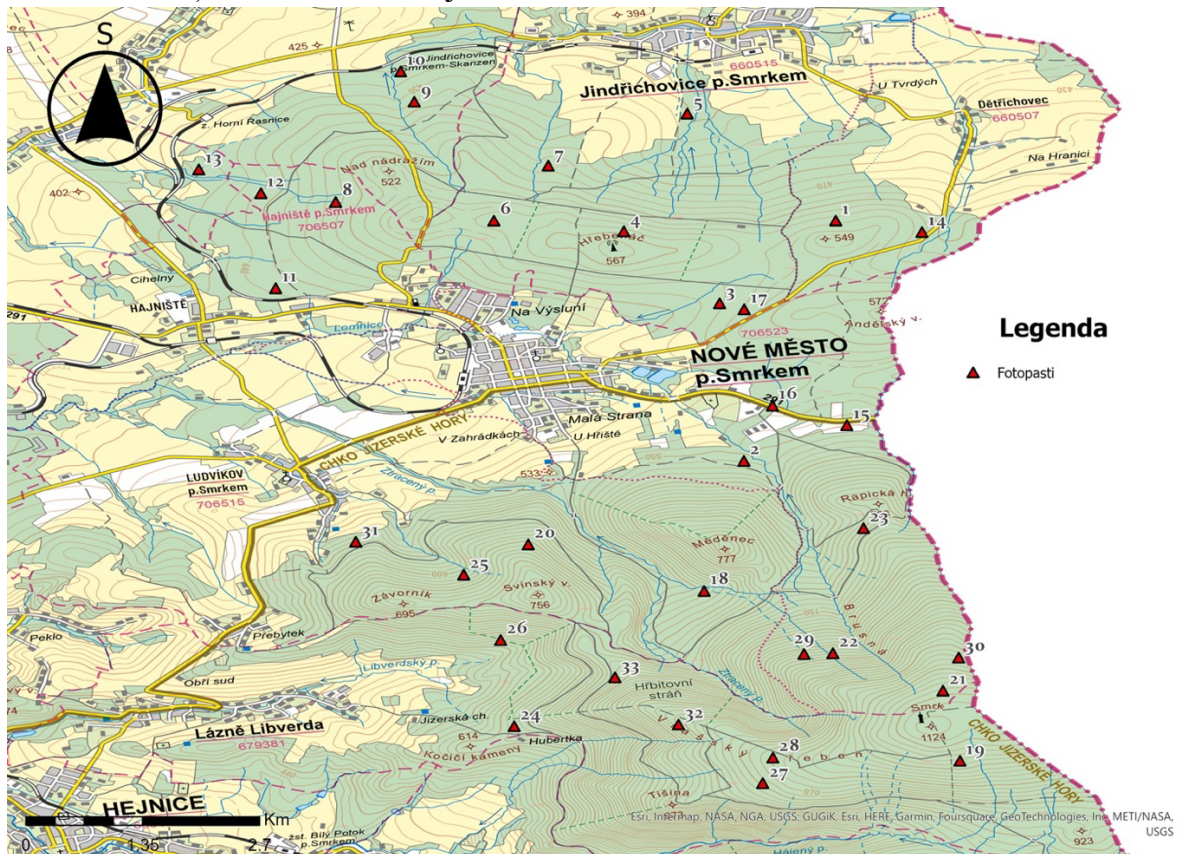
S

394
425
Jindřichovice Smrkem-Skanzen
660515
Jindřichovice p.Smrkem
U Tvrdých
Dětřichovec
660507
430
z. Horní Řasnice
10
9
5
7
13
12
8
Nad nádražím
522
Hajniště p.Smrkem
706507
6
4
Hřebenáč
567
1
549
14
Na Hranici
470
402
Cihelný
11
HAJNIŠTĚ
291
Na Výsluní
3
17
572
706523
Andělský v.
Legenda
Fotopasti
Lomnice
NOVÉ MĚSTO p.Smrkem
16
291
15
Malá Strana
V Zahrádkách
U Hřiště
CHKO JIZERSKÉ HORY
533
2
LUDVÍKOV p.Smrkem
706515
Ztracený p.
Rapická h.
23
31
20
Měděnec
777
25
Svinský v.
756
18
Závorník
695
Brusná
Peklo
Prebytek
26
29
22
30
Libverdský p.
Obří sud
33
Hřbitovní stráň
Ztracený p.
21
Smrk
1124
CHKO JIZERSKÉ HORY
Lázně Libverda
679381
Jizerská ch.
614
24
Hubertka
32
Vlašský hřeben
28
Kočičí kameny
19
27
HEJNICE
Tišina
970
Km
0 1.35 2.7
žst. Bílý Potok p.Smrkem
Hajený p.
923
Esri, Intermap, NASA, NGA, USGS, GUGiK, Esri, HERE, Garmin, Foursquare, GeoTechnologies, Inc, METI/NASA, USGS